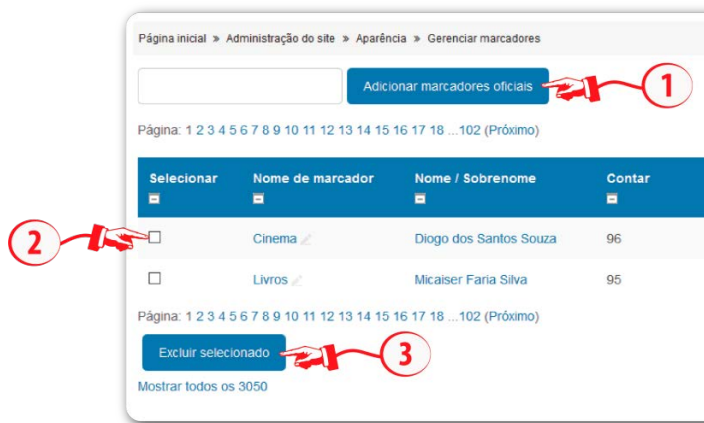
Página inicial » Administração do site » Aparência » Gerenciar marcadores

Adicionar marcadores oficiais

1

Página: 1 2 3 4 5 6 7 8 9 10 11 12 13 14 15 16 17 18 ...102 (Próximo)

| Selecionar | Nome de marcador | Nome / Sobrenome | Contar |
|---|---|---|---|
| ☐ | Cinema | Diogo dos Santos Souza | 96 |
| ☐ | Livros | Micaiser Faria Silva | 95 |

2

Página: 1 2 3 4 5 6 7 8 9 10 11 12 13 14 15 16 17 18 ...102 (Próximo)

Excluir selecionado

3

Mostrar todos os 3050